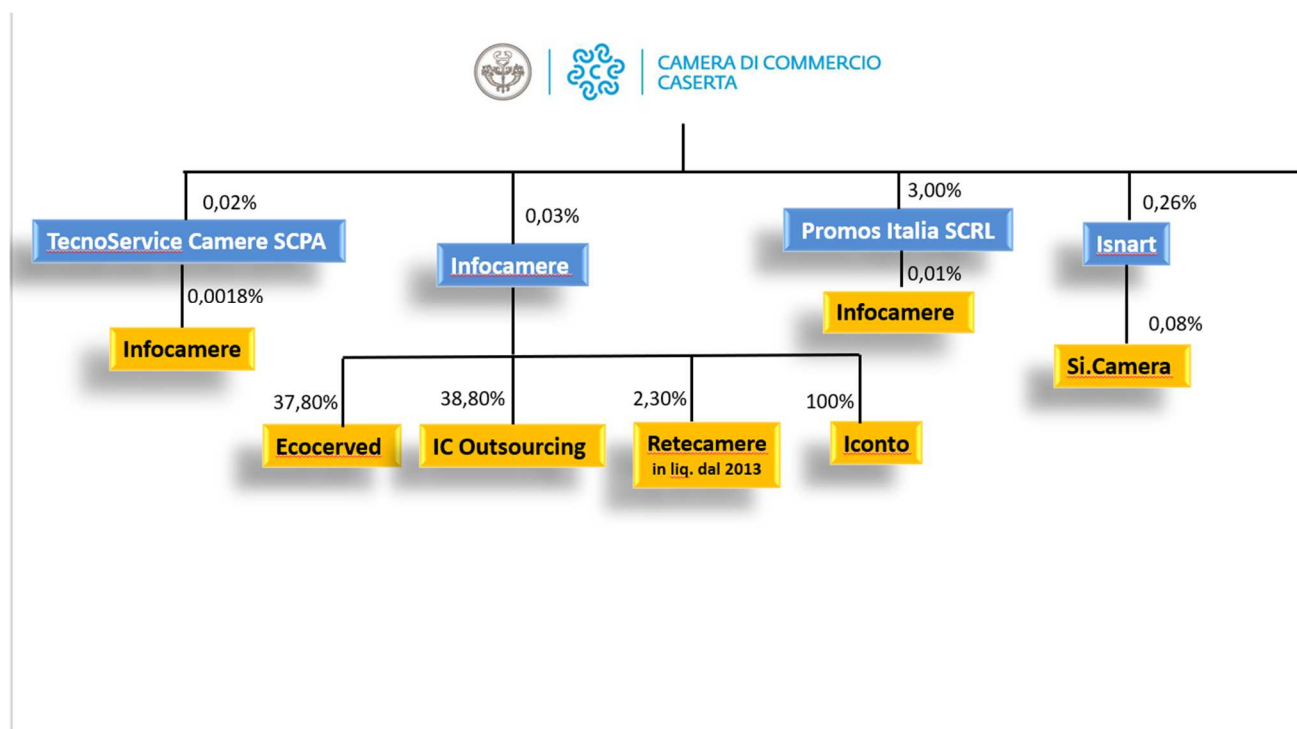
CAMERA DI COMMERCIO CASERTA

0,02%

TecnoService Camere SCPA

0,0018%

Infocamere

0,03%

Infocamere

37,80%

Ecocerved

38,80%

IC Outsourcing

2,30%

Retecamere in liq. dal 2013

100%

Iconto

3,00%

Promos Italia SCRL

0,01%

Infocamere

0,26%

Isnart

0,08%

Si.Camera